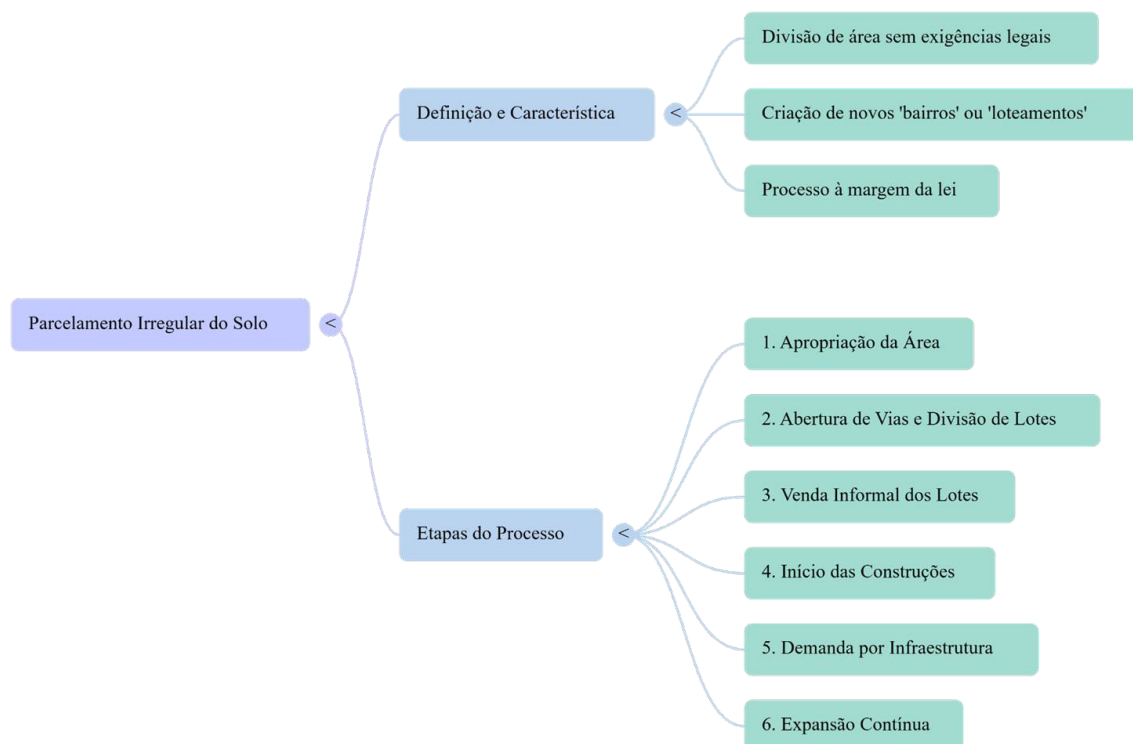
Parcelamento Irregular do Solo <

Definição e Característica <

Divisão de área sem exigências legais

Criação de novos 'bairros' ou 'loteamentos'

Processo à margem da lei

Etapas do Processo <

1. Apropriação da Área

2. Abertura de Vias e Divisão de Lotes

3. Venda Informal dos Lotes

4. Início das Construções

5. Demanda por Infraestrutura

6. Expansão Contínua